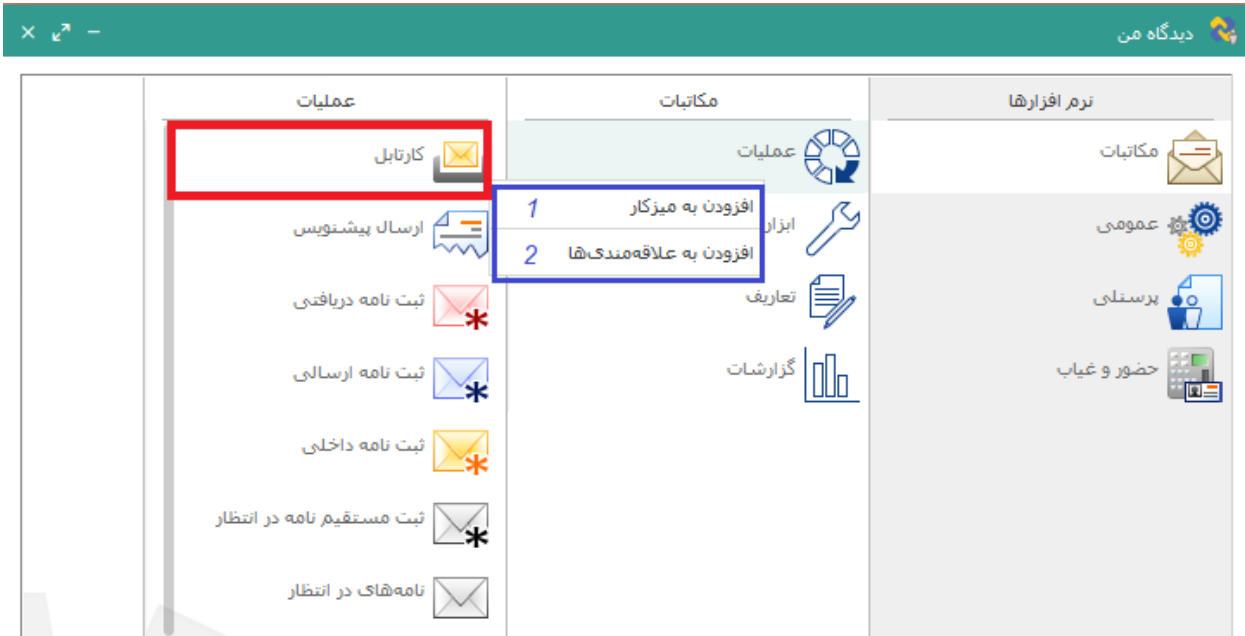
دیدگاه من

نرم افزارها
مکاتبات
عمومی
پرسنلی
حضور و غیاب

مکاتبات
عملیات
ابزار
تعاریف
گزارشات

1 افزودن به میزکار
2 افزودن به علاقه‌مندی‌ها

عملیات
کارتابل
ارسال پیشنویس
ثبت نامه دریافتی
ثبت نامه ارسالی
ثبت نامه داخلی
ثبت مستقیم نامه در انتظار
نامه‌های در انتظار